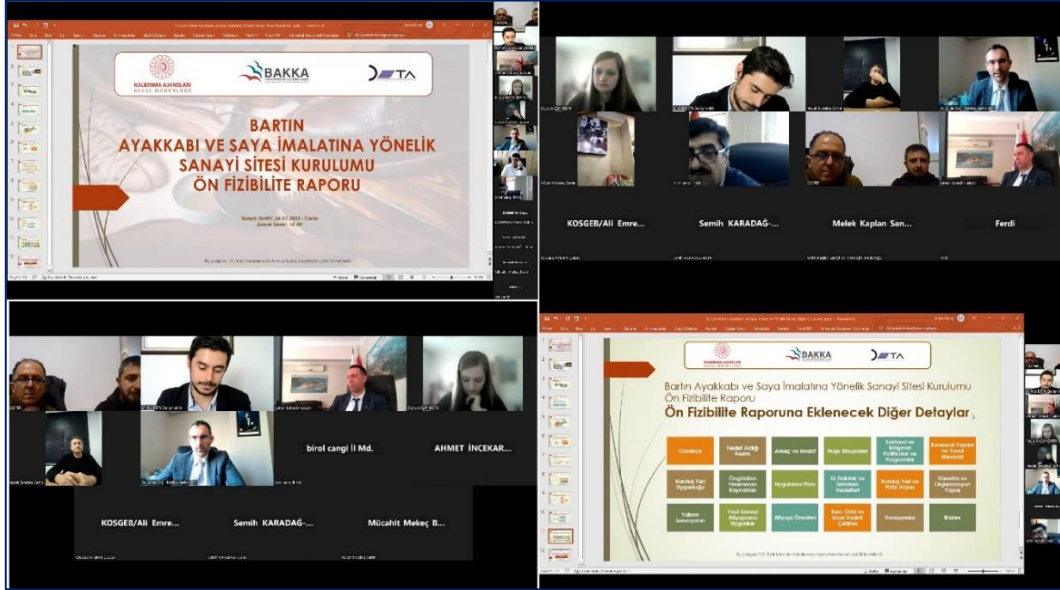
KALKINMA AJANSLARI GENEL MÜDÜRLÜĞÜ

BAKKA

DETA

BARTIN
AYAKKABI VE SAYA İMALATINA YÖNELİK
SANAYİ SİTESİ KURULUMU
ÖN FİZİBİLİTE RAPORU

KOSGEB/Ali Emre...

Semih KARADAĞ-...

Melek Kaplan San...

Ferdi

birol cangi İl Md.

AHMET İNCEKAR...

KOSGEB/Ali Emre...

Semih KARADAĞ-...

Mücahit Mekeç B...

KALKINMA AJANSLARI

BAKKA

DETA

Bartın Ayakkabı ve Saya İmalatına Yönelik Sanayi Sitesi Kurulumu Ön Fizibilite Raporu

Ön Fizibilite Raporuna Eklenecek Diğer Detaylar

| Gerekçe | Hedef Aldığı Kesim | Amaç ve Hedef | Proje Bileşenleri | Sektörel ve Bölgesel Politikalar ve Programlar | Kurumsal Yapılar ve Yasal Mevzuat |
|---|---|---|---|---|---|
| Kuruluş Yeri Uygunluğu | Öngörülen Yatırımın Kaynakları | Uygulama Planı | İl Dışlılık ve İstihdam Hedefleri | Kuruluş Yeri ve Fiziki Yapısı | Yönetim ve Organizasyon Yapısı |
| Yatırım Senaryoları | Yapıl Sanayi Altyapısının Uygunluğu | Altyapı Önerileri | Fayd, Girdi ve Ekon. Yarari Çıktıları | Varsayımlar | Riskler |